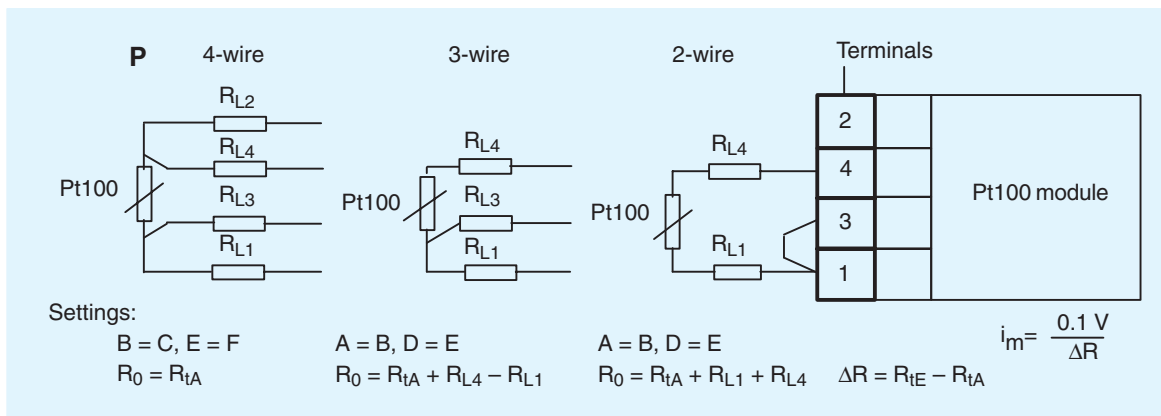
P 4-wire

3-wire

2-wire

Terminals

$R_{L2}$

$R_{L4}$

Pt100

$R_{L3}$

$R_{L1}$

$R_{L4}$

Pt100

$R_{L3}$

$R_{L1}$

$R_{L4}$

Pt100

$R_{L1}$

2

4

3

1

Pt100 module

Settings:

B = C, E = F
$R_0 = R_{tA}$

A = B, D = E
$R_0 = R_{tA} + R_{L4} - R_{L1}$

A = B, D = E
$R_0 = R_{tA} + R_{L1} + R_{L4}$

$\Delta R = R_{tE} - R_{tA}$

$i_m = \frac{0.1 V}{\Delta R}$